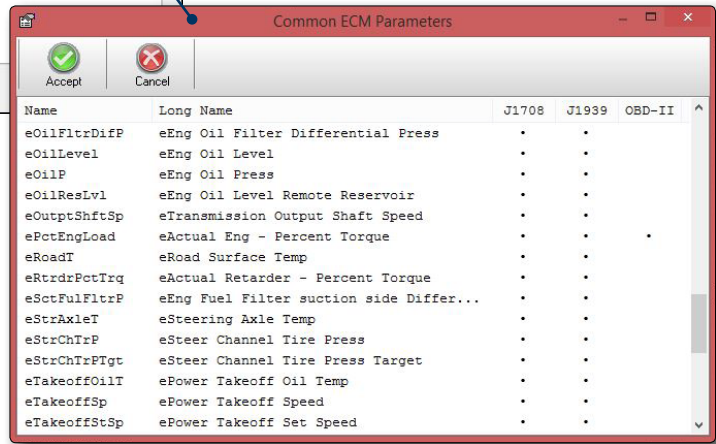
Common ECM Parameters

Accept Cancel

| Name | Long Name | J1708 | J1939 | OBD-II |
|---|---|---|---|---|
| eOilFltrDifP | eEng Oil Filter Differential Press | • | • | |
| eOilLevel | eEng Oil Level | • | • | |
| eOilP | eEng Oil Press | • | • | |
| eOilResLvl | eEng Oil Level Remote Reservoir | • | • | |
| eOutptShftSp | eTransmission Output Shaft Speed | • | • | |
| ePctEngLoad | eActual Eng - Percent Torque | • | • | • |
| eRoadT | eRoad Surface Temp | • | • | |
| eRtrdrPctTrq | eActual Retarder - Percent Torque | • | • | |
| eSctFulFltrP | eEng Fuel Filter suction side Differ... | • | • | |
| eStrAxleT | eSteering Axle Temp | • | • | |
| eStrChTrP | eSteer Channel Tire Press | • | • | |
| eStrChTrPTgt | eSteer Channel Tire Press Target | • | • | |
| eTakeoffOilT | ePower Takeoff Oil Temp | • | • | |
| eTakeoffSp | ePower Takeoff Speed | • | • | |
| eTakeoffStSp | ePower Takeoff Set Speed | • | • | |